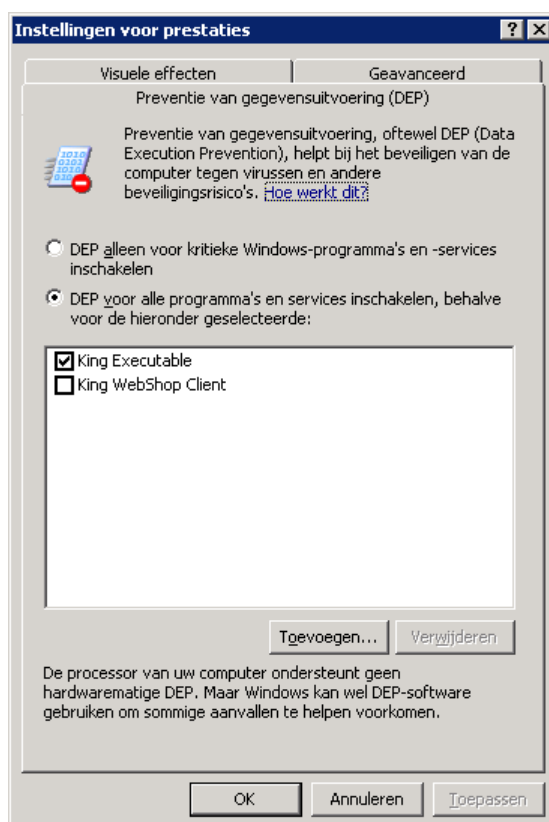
Instellingen voor prestaties

?
X

Visuele effecten
Geavanceerd
Preventie van gegevensuitvoering (DEP)

Preventie van gegevensuitvoering, oftewel DEP (Data Execution Prevention), helpt bij het beveiligen van de computer tegen virussen en andere beveiligingsrisico's. Hoe werkt dit?

DEP alleen voor kritieke Windows-programma's en -services inschakelen

DEP voor alle programma's en services inschakelen, behalve voor de hieronder geselecteerde:

King Executable
King WebShop Client

Toevoegen...
Verwijderen

De processor van uw computer ondersteunt geen hardwarematige DEP. Maar Windows kan wel DEP-software gebruiken om sommige aanvallen te helpen voorkomen.

OK
Annuleren
Toepassen